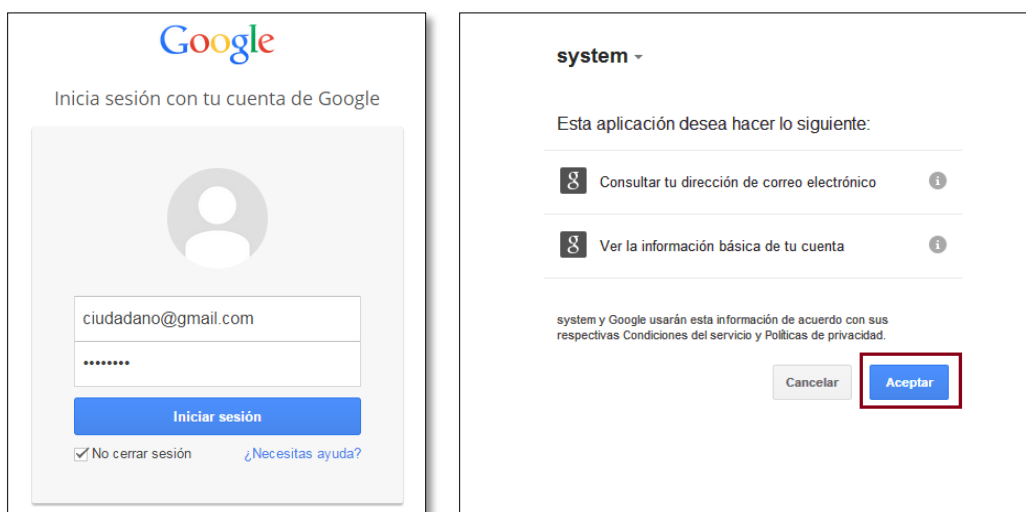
Google

Inicia sesión con tu cuenta de Google

ciudadano@gmail.com

••••••••

Iniciar sesión

No cerrar sesión

¿Necesitas ayuda?

system

Esta aplicación desea hacer lo siguiente:

g Consultar tu dirección de correo electrónico

g Ver la información básica de tu cuenta

system y Google usarán esta información de acuerdo con sus respectivas Condiciones del servicio y Políticas de privacidad.

Cancelar

Aceptar